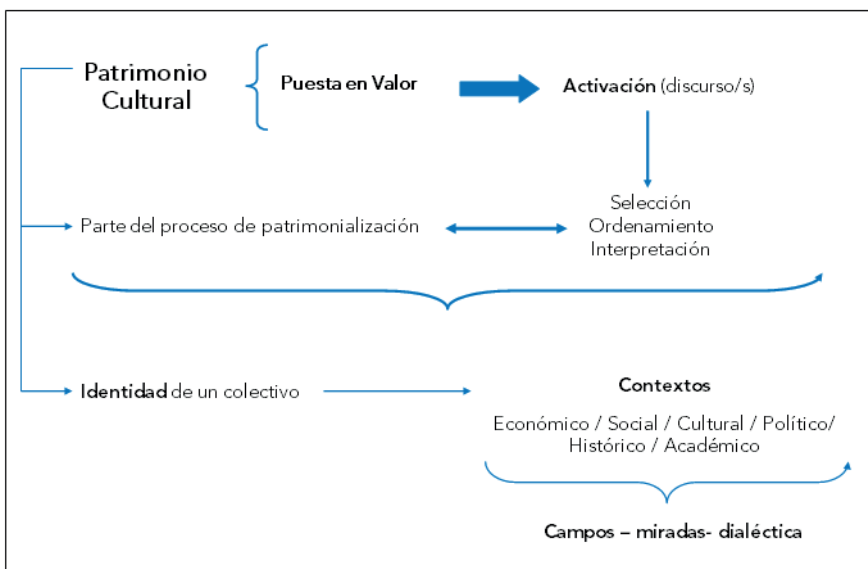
Patrimonio Cultural

Puesta en Valor

Activación (discurso/s)

Parte del proceso de patrimonialización

Selección
Ordenamiento
Interpretación

Identidad de un colectivo

Contextos

Económico / Social / Cultural / Político/ Histórico / Académico

Campos – miradas- dialéctica